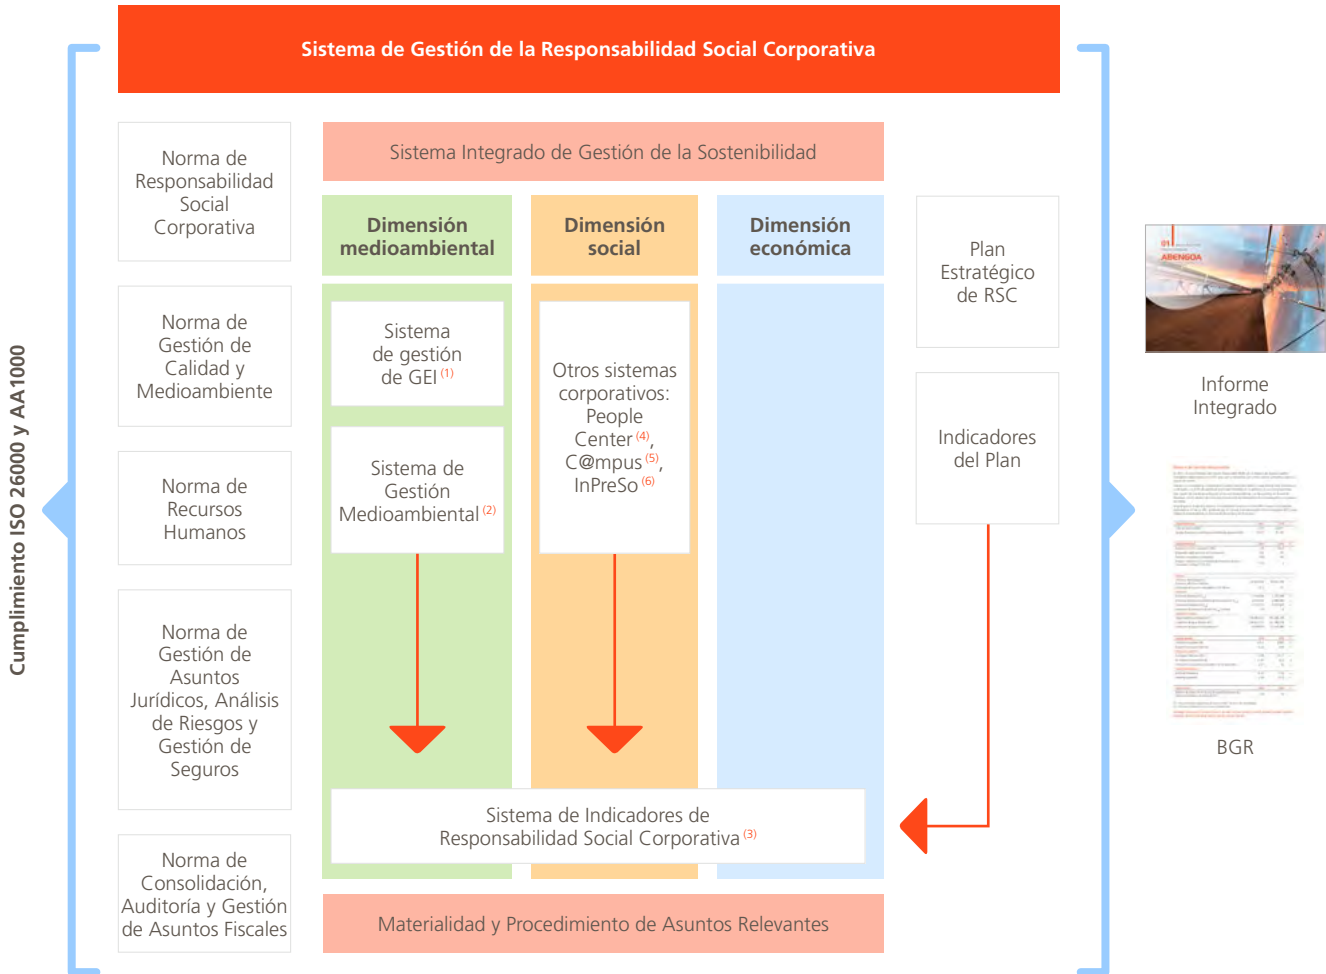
Sistema de Gestión de la Responsabilidad Social Corporativa

Cumplimiento ISO 26000 y AA1000

Norma de Responsabilidad Social Corporativa

Norma de Gestión de Calidad y Medioambiente

Norma de Recursos Humanos

Norma de Gestión de Asuntos Jurídicos, Análisis de Riesgos y Gestión de Seguros

Norma de Consolidación, Auditoría y Gestión de Asuntos Fiscales

Sistema Integrado de Gestión de la Sostenibilidad

Dimensión medioambiental

Dimensión social

Dimensión económica

Sistema de gestión de GEI $^{(1)}$

Sistema de Gestión Medioambiental $^{(2)}$

Otros sistemas corporativos: People Center $^{(4)}$, C@mpus $^{(5)}$, InPreSo $^{(6)}$

Sistema de Indicadores de Responsabilidad Social Corporativa $^{(3)}$

Materialidad y Procedimiento de Asuntos Relevantes

Plan Estratégico de RSC

Indicadores del Plan

Informe Integrado

BGR